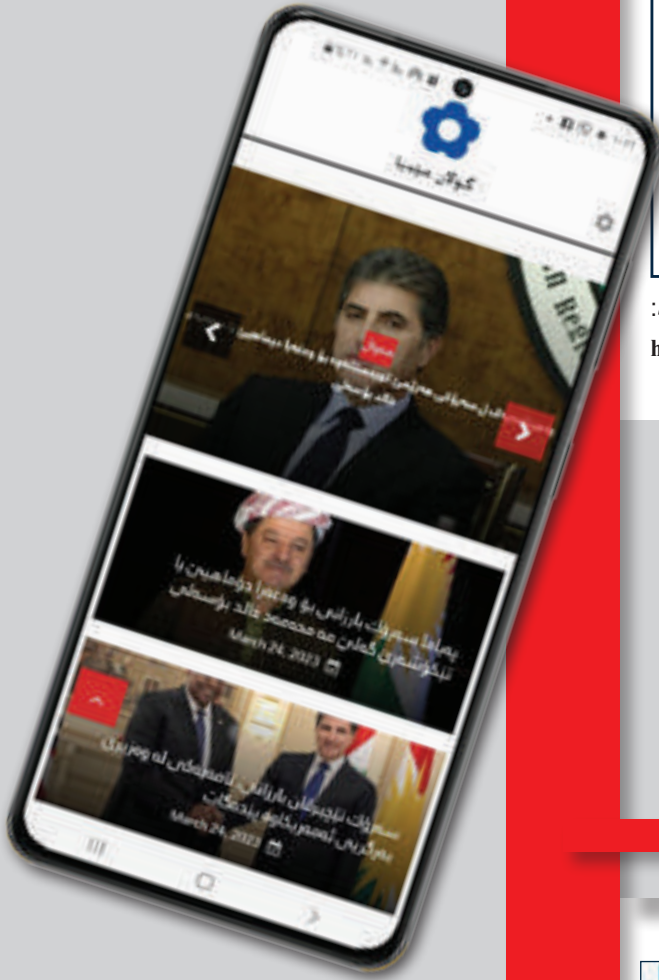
گوڵان میدیا

هەواڵ

پەیامی سەرۆک بارزانی بۆ وەعدا دوماهیێ یا تیکوشەری کەلدی محەممەد خالد بوسەلی

March 24, 2023

سەرۆک نێچیرڤان بارزانی لەگەڵ بالیۆزی ئەمریکا لە وەزیری ... ئەمریکی ... پەیامەکان

March 24, 2023

:

h